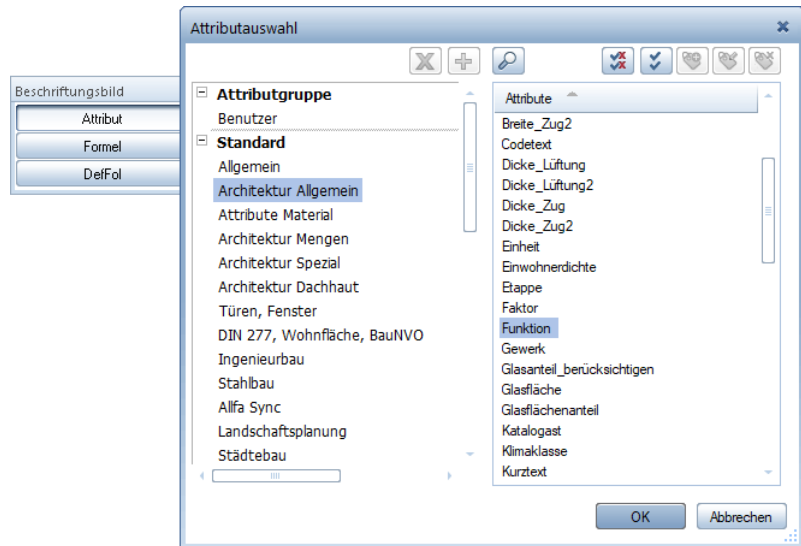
Beschriftungsbild

Attribut

Formel

DefFol

Attributauswahl

Attributgruppe
Benutzer
Standard
Allgemein
Architektur Allgemein
Attribute Material
Architektur Mengen
Architektur Spezial
Architektur Dachhaut
Türen, Fenster
DIN 277, Wohnfläche, BauNVO
Ingenieurbau
Stahlbau
Allfa Sync
Landschaftsplanung
Städtebau

Attribute
Breite_Zug2
Codetext
Dicke_Lüftung
Dicke_Lüftung2
Dicke_Zug
Dicke_Zug2
Einheit
Einwohnerdichte
Etappe
Faktor
Funktion
Gewerk
Glasanteil_berücksichtigen
Glasfläche
Glasflächenanteil
Katalogast
Klimaklasse
Kurztext

OK

Abbrechen